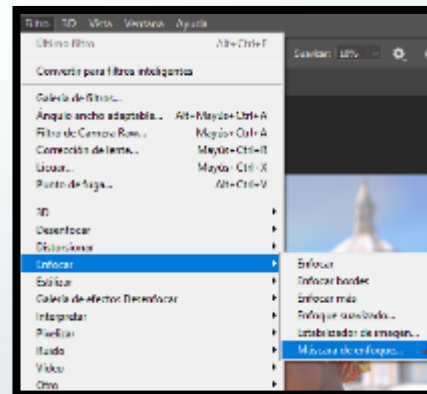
Filtro 3D Vista Ventana Ayuda

Último filtro Alt+Ctrl+F

Convertir para filtros inteligentes

Galería de filtros...
Ángulo ancho adaptable... Alt+Mayús+Ctrl+A
Filtro de Camera Raw... Mayús+Ctrl+A
Corrección de lente... Mayús+Ctrl+R
Licuar... Mayús+Ctrl+X
Punto de fuga... Alt+Ctrl+V

3D
Desenfocar
Distorsionar
Enfocar
Estilizar
Galería de efectos Desenfocar
Interpretar
Pixelizar
Ruido
Vídeo
Otro

Enfocar
Enfocar bordes
Enfocar más
Enfoque suavizado...
Estabilizador de imagen...
Máscara de enfoque...

Suavizar: 10%